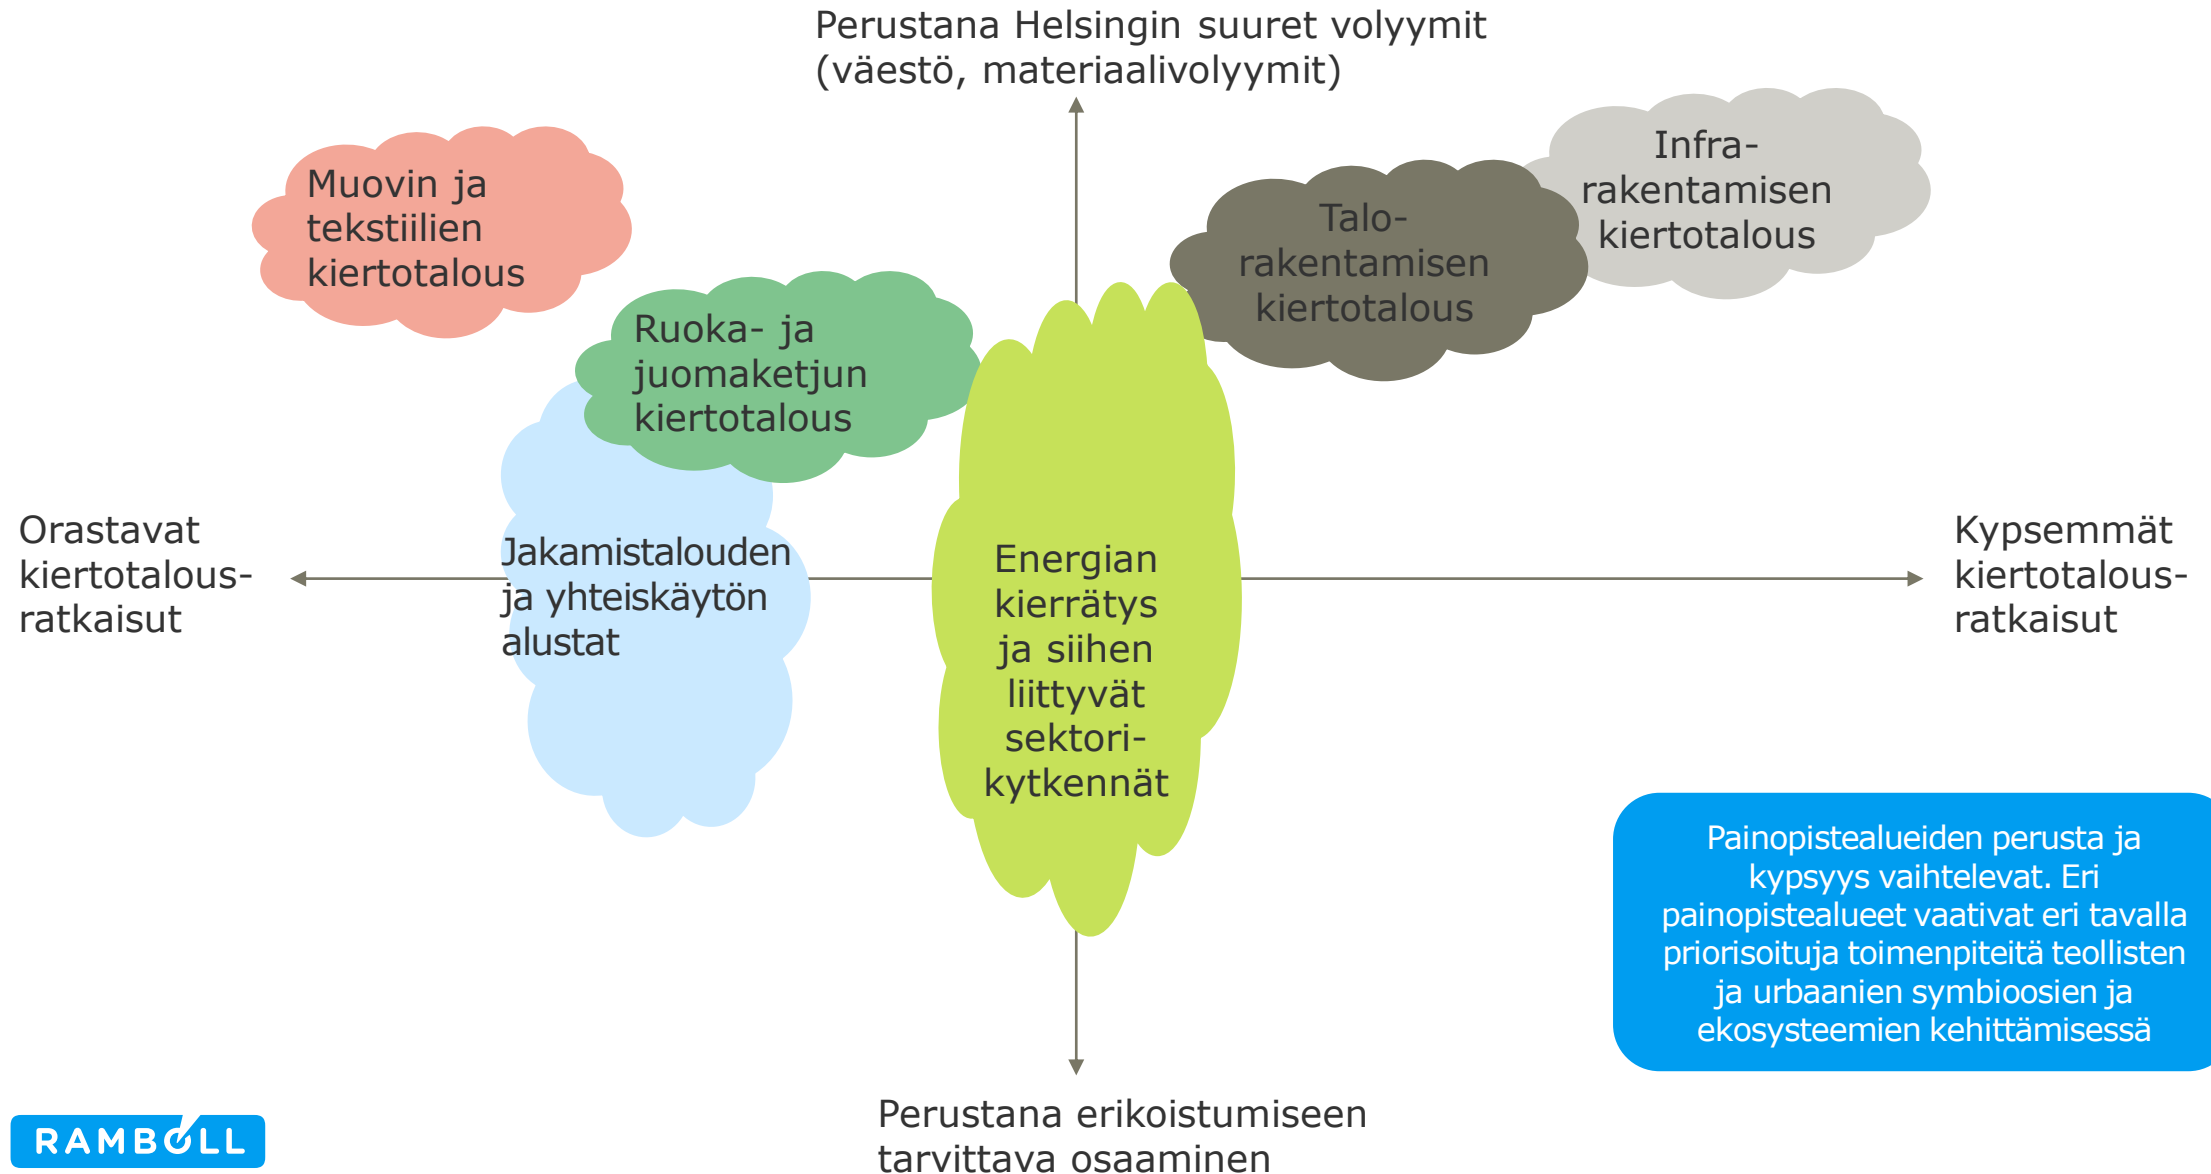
Perustana Helsingin suuret volyymit (väestö, materiaalivolyymit)

Muovin ja tekstiilien kiertotalous

Infra-rakentamisen kiertotalous

Talo-rakentamisen kiertotalous

Ruoka- ja juomaketjun kiertotalous

Orastavat kiertotalous-ratkaisut

Jakamistalouden ja yhteiskäytön alustat

Energian kierrätys ja siihen liittyvät sektori-kytkennät

Kypsemmät kiertotalous-ratkaisut

Painopistealueiden perusta ja kypsyys vaihtelevat. Eri painopistealueet vaativat eri tavalla priorisoituja toimenpiteitä teollisten ja urbaanien symbioosien ja ekosysteemien kehittämisessä

Perustana erikoistumiseen tarvittava osaaminen

RAMBOLL